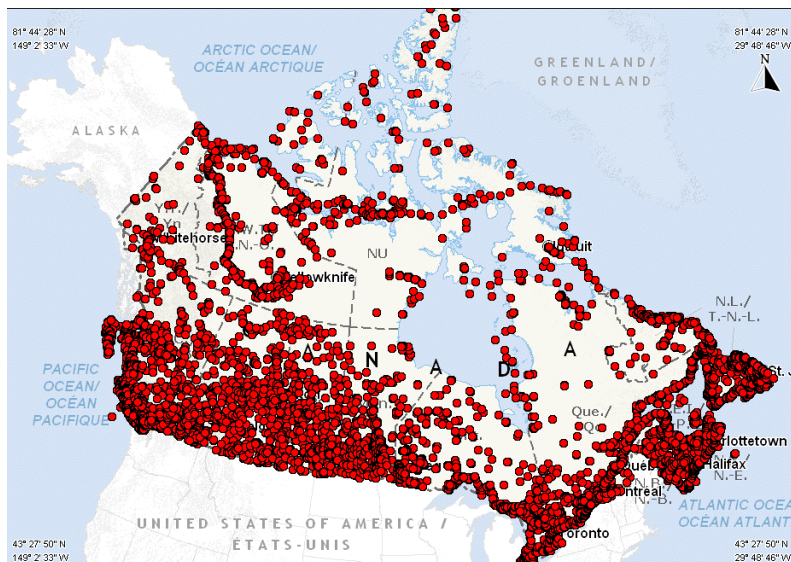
81° 44' 28" N
149° 2' 33" W

ARCTIC OCEAN/
OCÉAN ARCTIQUE

GREENLAND/
GROENLAND

81° 44' 28" N
29° 48' 46" W

N

ALASKA

Whitehorse

N.W.T.
T.N.-O.

Yellowknife

NU

Iqaluit

N.L./
T.-N.-L.

PACIFIC
OCEAN/
OCÉAN
PACIFIQUE

N

A

D

A

Que./
Qc

St. J

Charlottetown

Halifax

N.-É.

Québec

Montréal

N.B.
N.-B.

ATLANTIC OCEA
OCÉAN ATLANT

Toronto

UNITED STATES OF AMERICA /
ÉTATS-UNIS

43° 27' 50" N
149° 2' 33" W

43° 27' 50" N
29° 48' 46" W